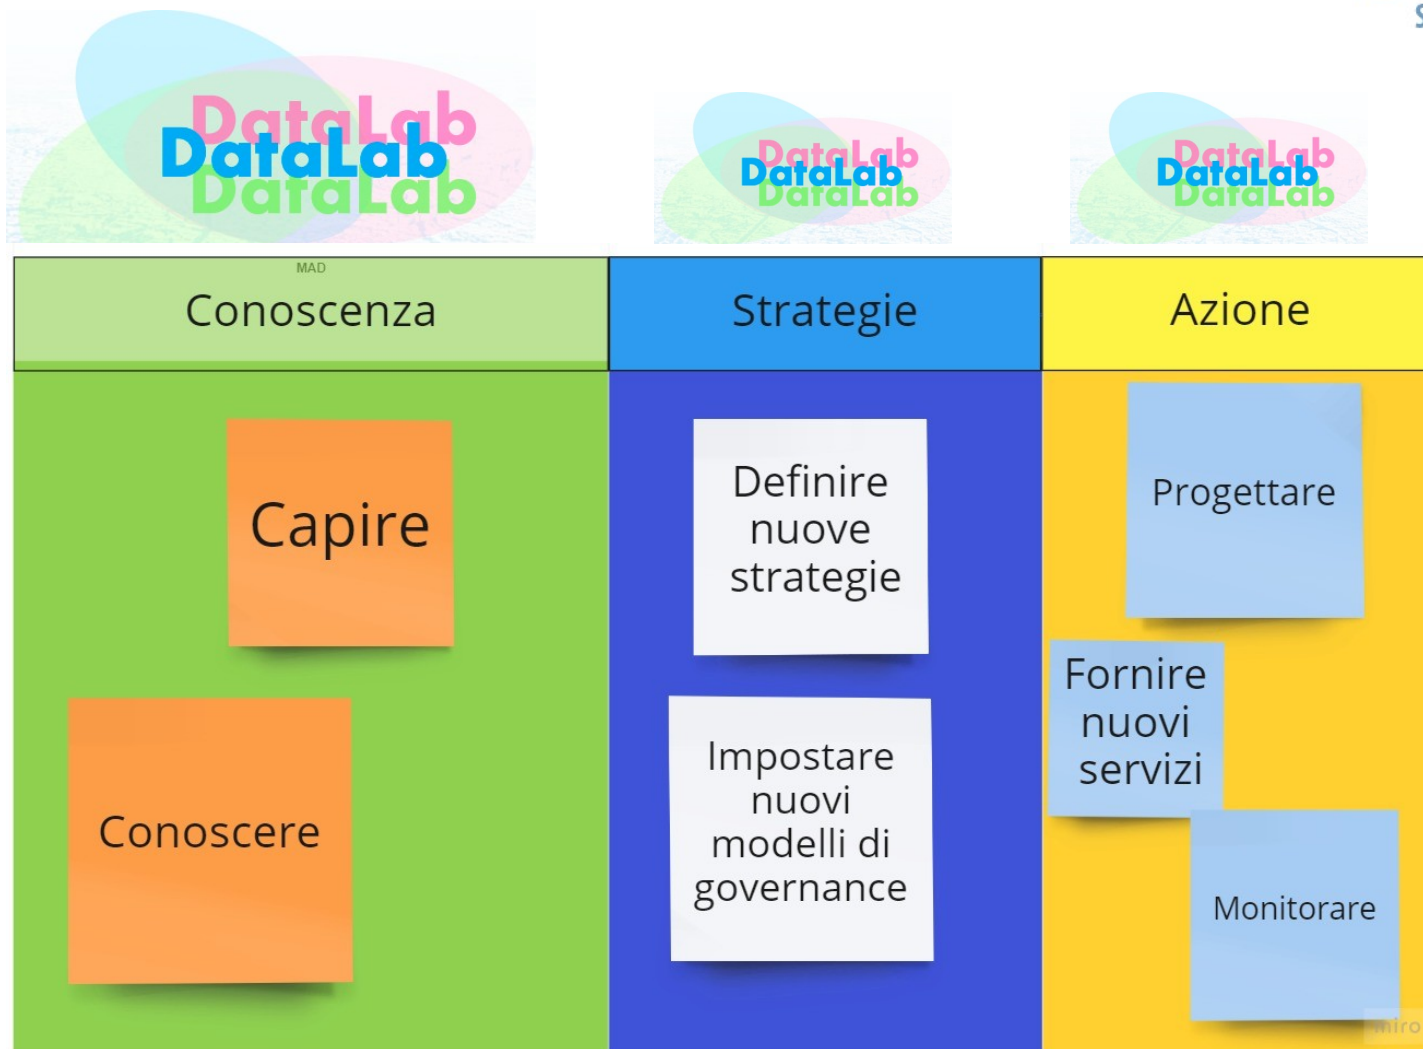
DataLab
DataLab
DataLab

DataLab
DataLab
DataLab

DataLab
DataLab
DataLab

MAD

| Conoscenza | Strategie | Azione |
|---|---|---|

Capire

Conoscere

Definire nuove strategie

Impostare nuovi modelli di governance

Progettare

Fornire nuovi servizi

Monitorare

miro